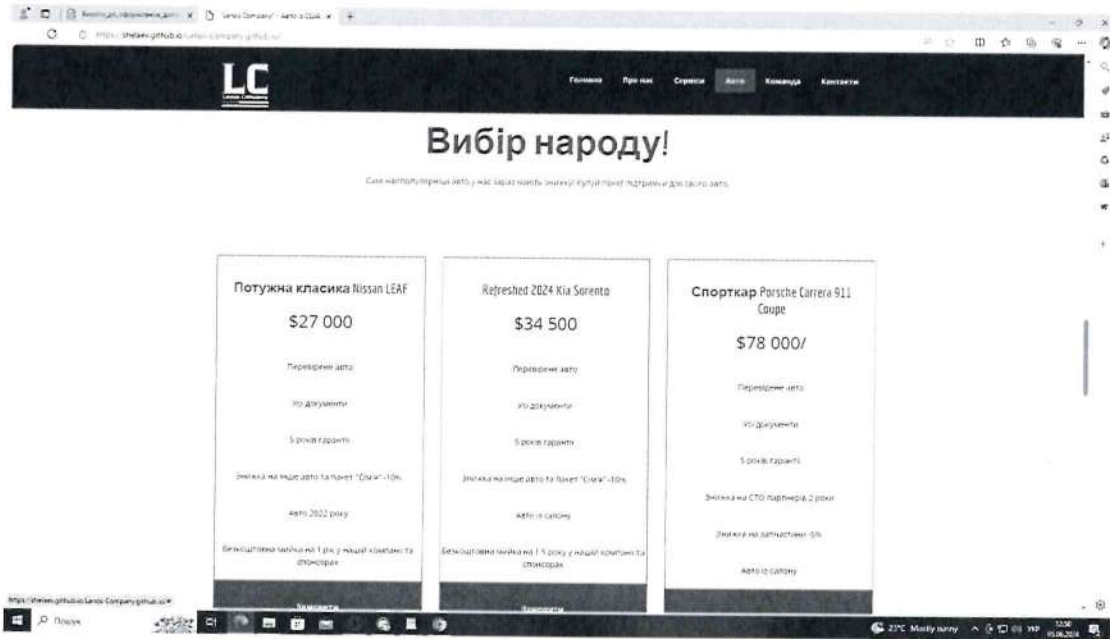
Lanos Company" - Авто з США

https://shelaev.github.io/Lanos-Company.github.io/

LC

Головна Про нас Сервіси Авто Команда Контакти

Вибір народу!

Самі найпопулярніші авто у нас зараз мають знижку! Купуй пакет підтримки для свого авто.

Потужна класика Nissan LEAF

$27 000

Перевірене авто

Усі документи

5 років гарантії

Знижка на інше авто та пакет "Слуги" -10%

Авто 2022 року

Безкоштовна мийка на 1 рік у нашій компанії та спонсорах

Замовити

Refreshed 2024 Kia Sorento

$34 500

Перевірене авто

Усі документи

5 років гарантії

Знижка на інше авто та пакет "Слуги" -10%

Авто із салону

Безкоштовна мийка на 1.5 року у нашій компанії та спонсорах

Замовити

Спорткар Porsche Carrera 911 Coupe

$78 000/

Перевірене авто

Усі документи

5 років гарантії

Знижка на СТО партнерів 2 роки

Знижка на запчастини -5%

Авто із салону

https://shelaev.github.io/Lanos-Company.github.io/#

Пошук

23°C Mostly sunny УКР 12:50 05.06.2024